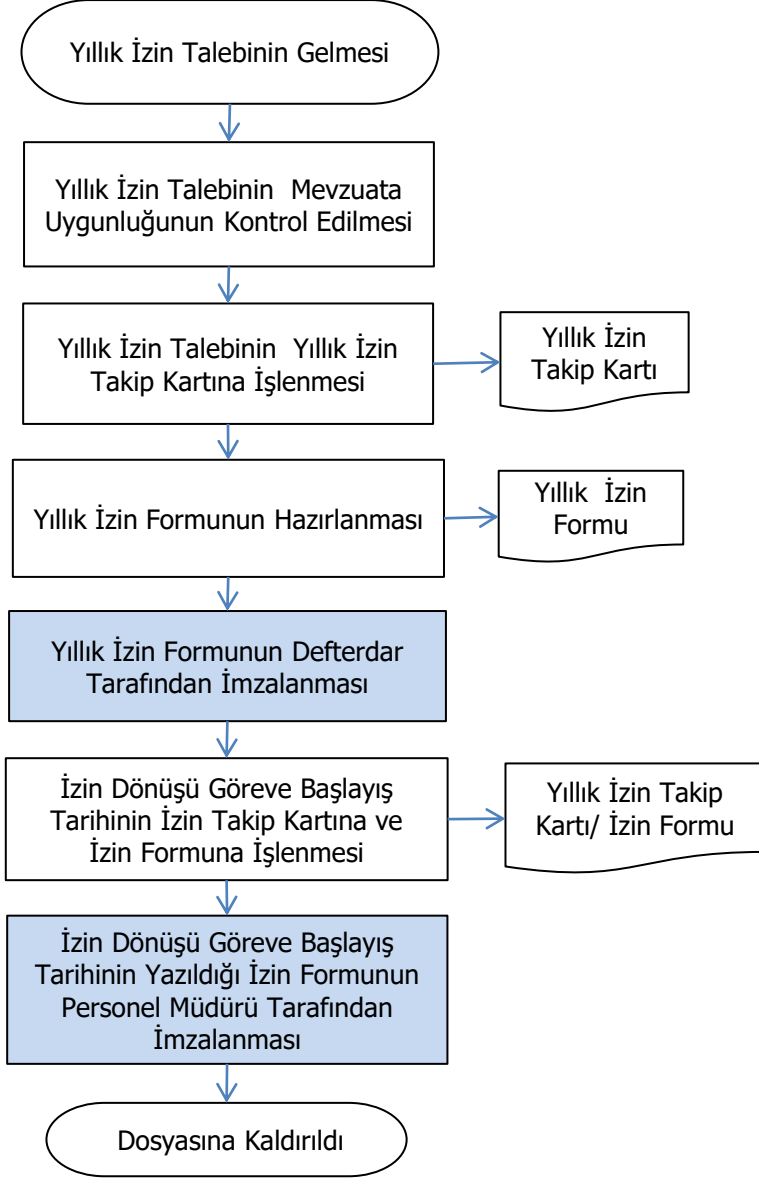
Yıllık İzin Talebinin Gelmesi

Yıllık İzin Talebinin Mevzuata Uygunluğunun Kontrol Edilmesi

Yıllık İzin Talebinin Yıllık İzin Takip Kartına İşlenmesi

Yıllık İzin Takip Kartı

Yıllık İzin Formunun Hazırlanması

Yıllık İzin Formu

Yıllık İzin Formunun Defterdar Tarafından İmzalanması

İzin Dönüşü Göreve Başlayış Tarihinin İzin Takip Kartına ve İzin Formuna İşlenmesi

Yıllık İzin Takip Kartı/ İzin Formu

İzin Dönüşü Göreve Başlayış Tarihinin Yazıldığı İzin Formunun Personel Müdürü Tarafından İmzalanması

Dosyasına Kaldırıldı